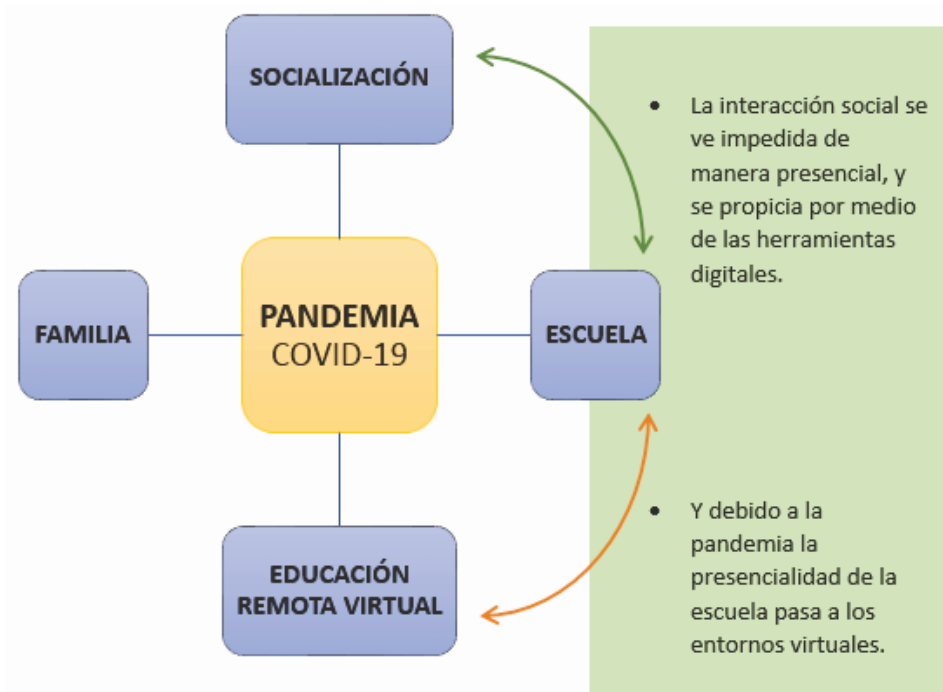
SOCIALIZACIÓN

FAMILIA

PANDEMIA
COVID-19

ESCUELA

EDUCACIÓN
REMOTA VIRTUAL

- La interacción social se ve impedida de manera presencial, y se propicia por medio de las herramientas digitales.

- Y debido a la pandemia la presencialidad de la escuela pasa a los entornos virtuales.